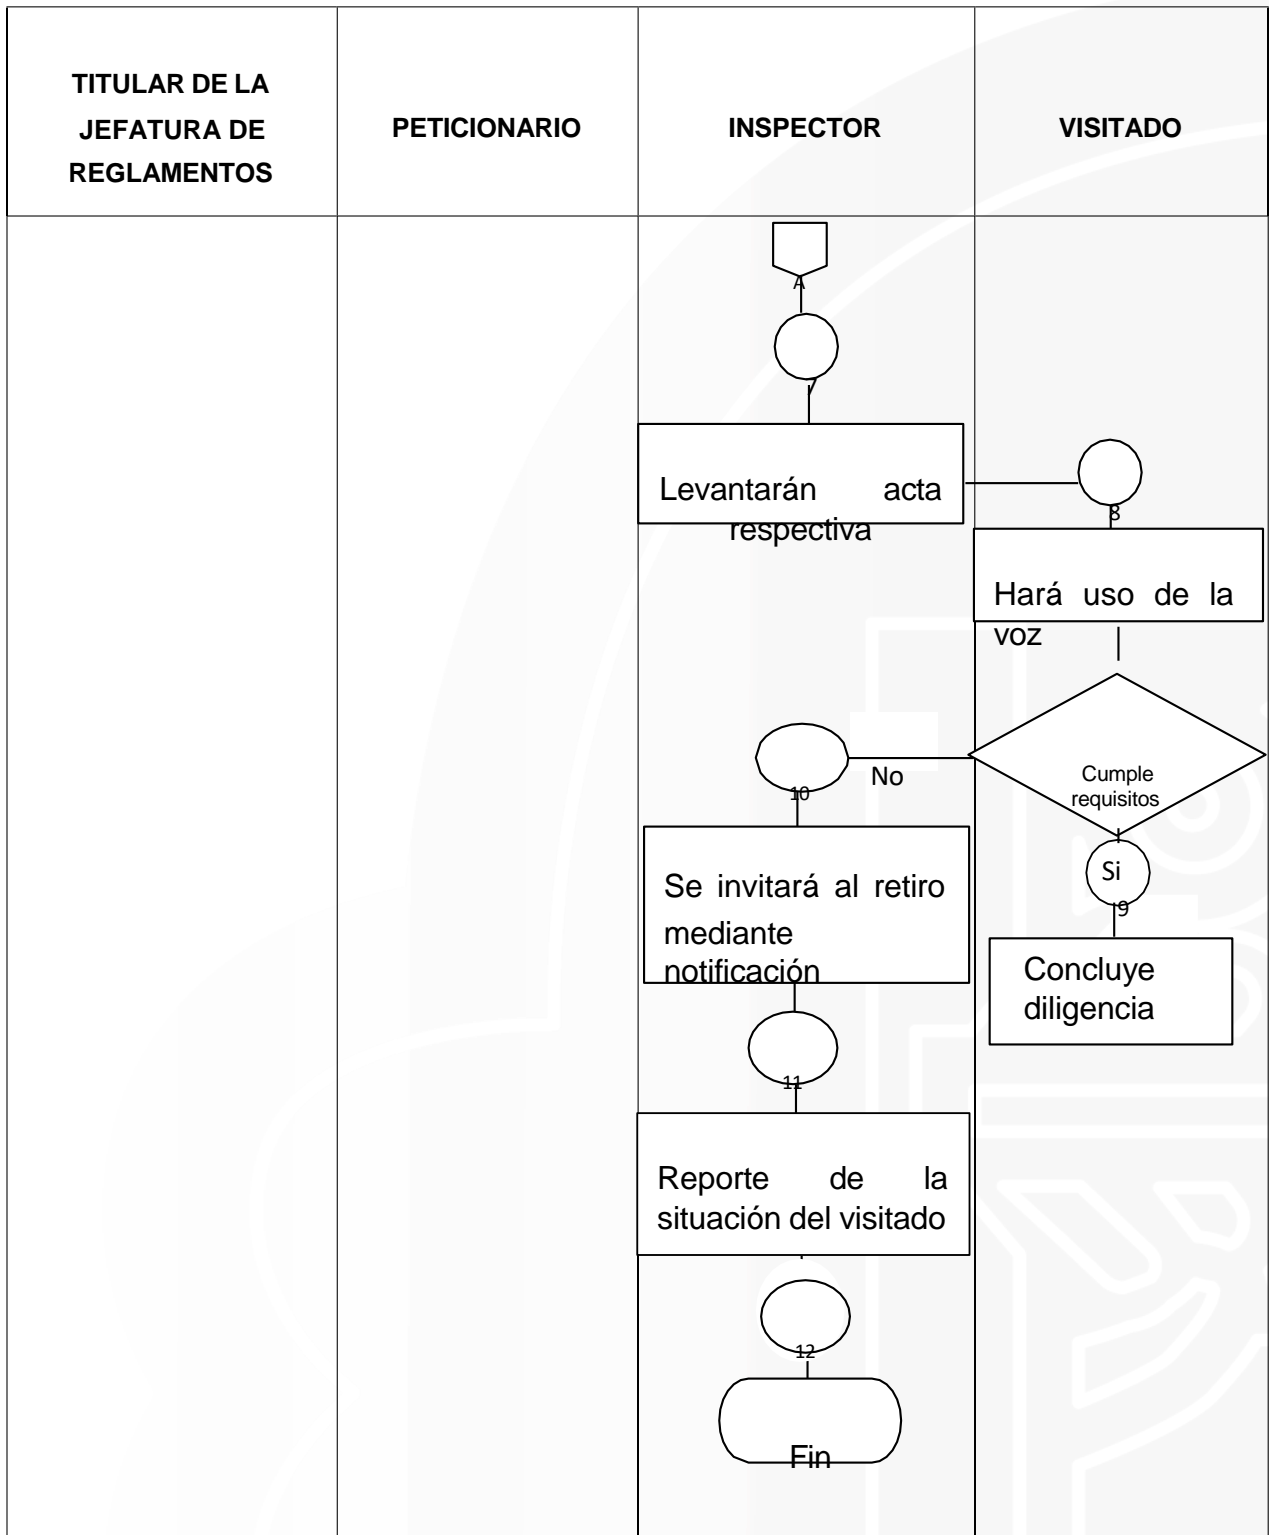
| TITULAR DE LA JEFATURA DE REGLAMENTOS | PETICIONARIO | INSPECTOR | VISITADO |
|---|---|---|---|

A

7

Levantarán acta respectiva

8

Hará uso de la voz

Cumple requisitos

No

10

Se invitará al retiro mediante notificación

Si

9

Concluye diligencia

11

Reporte de la situación del visitado

12

Fin